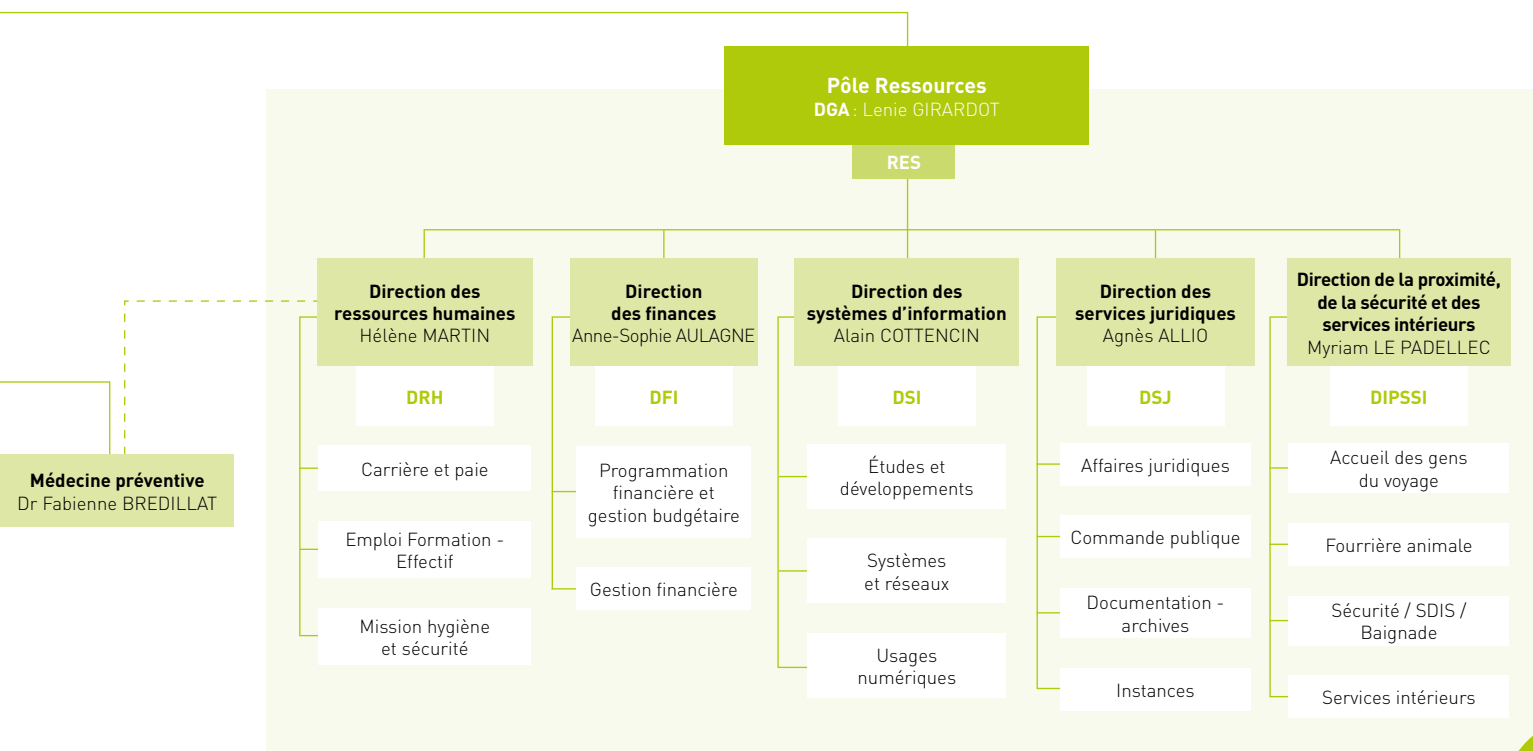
Pôle Ressources
DGA : Lenie GIRARDOT

RES

Direction des ressources humaines
Hélène MARTIN

DRH

Carrière et paie

Emploi Formation - Effectif

Mission hygiène et sécurité

Direction des finances
Anne-Sophie AULAGNE

DFI

Programmation financière et gestion budgétaire

Gestion financière

Direction des systèmes d'information
Alain COTTENCIN

DSI

Études et développements

Systèmes et réseaux

Usages numériques

Direction des services juridiques
Agnès ALLIO

DSJ

Affaires juridiques

Commande publique

Documentation - archives

Instances

Direction de la proximité, de la sécurité et des services intérieurs
Myriam LE PADELLEC

DIPSSI

Accueil des gens du voyage

Fourrière animale

Sécurité / SDIS / Baignade

Services intérieurs

Médecine préventive
Dr Fabienne BREDILLAT